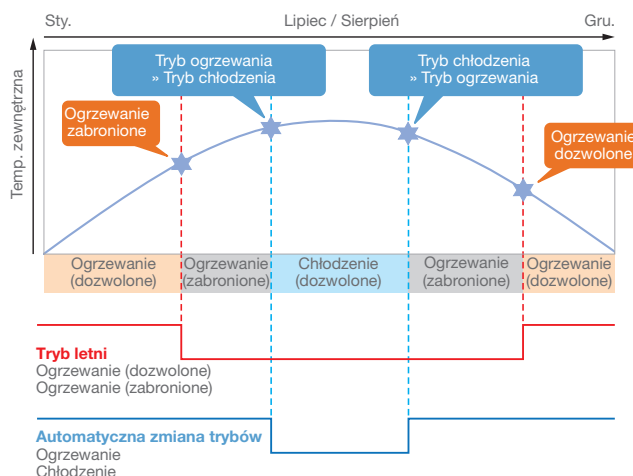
Sty.

Lipiec / Sierpień

Gru.

Temp. zewnętrzna

Tryb ogrzewania » Tryb chłodzenia

Tryb chłodzenia » Tryb ogrzewania

Ogrzewanie zabronione

Ogrzewanie dozwolone

| Ogrzewanie (dozwolone) | Ogrzewanie (zabronione) | Chłodzenie (dozwolone) | Ogrzewanie (zabronione) | Ogrzewanie (dozwolone) |
|---|---|---|---|---|

Tryb letni
Ogrzewanie (dozwolone)
Ogrzewanie (zabronione)

Automatyczna zmiana trybów
Ogrzewanie
Chłodzenie